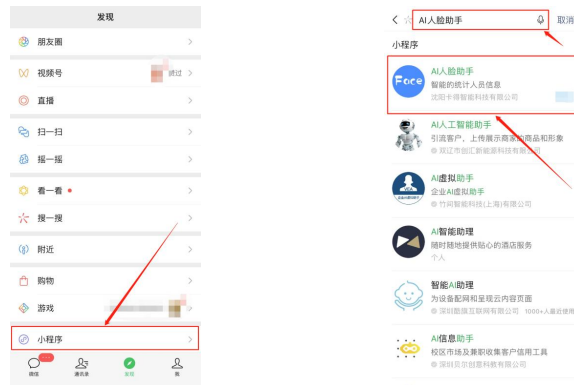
发现

朋友圈

视频号 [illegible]

直播

扫一扫

摇一摇

看一看

搜一搜

附近

购物

游戏

小程序

微信 通讯录 发现 我

AI人脸助手

取消

小程序

Face

AI人脸助手
智能的统计人员信息
沈阳卡得智能科技有限公司

AI人工智能助手
引流客户，上传展示商家的商品和形象
双辽市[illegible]新能源科技有限公司

AI虚拟助手
企业AI虚拟助手
竹间智能科技(上海)有限公司

AI智能助理
随时随地提供贴心的酒店服务
个人

智能AI助理
为设备配网和呈现云内容页面
深圳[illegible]互联网有限公司 1000+人最近使用

AI信息助手
校区市场及兼职收集客户信用工具
深圳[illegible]科技有限公司